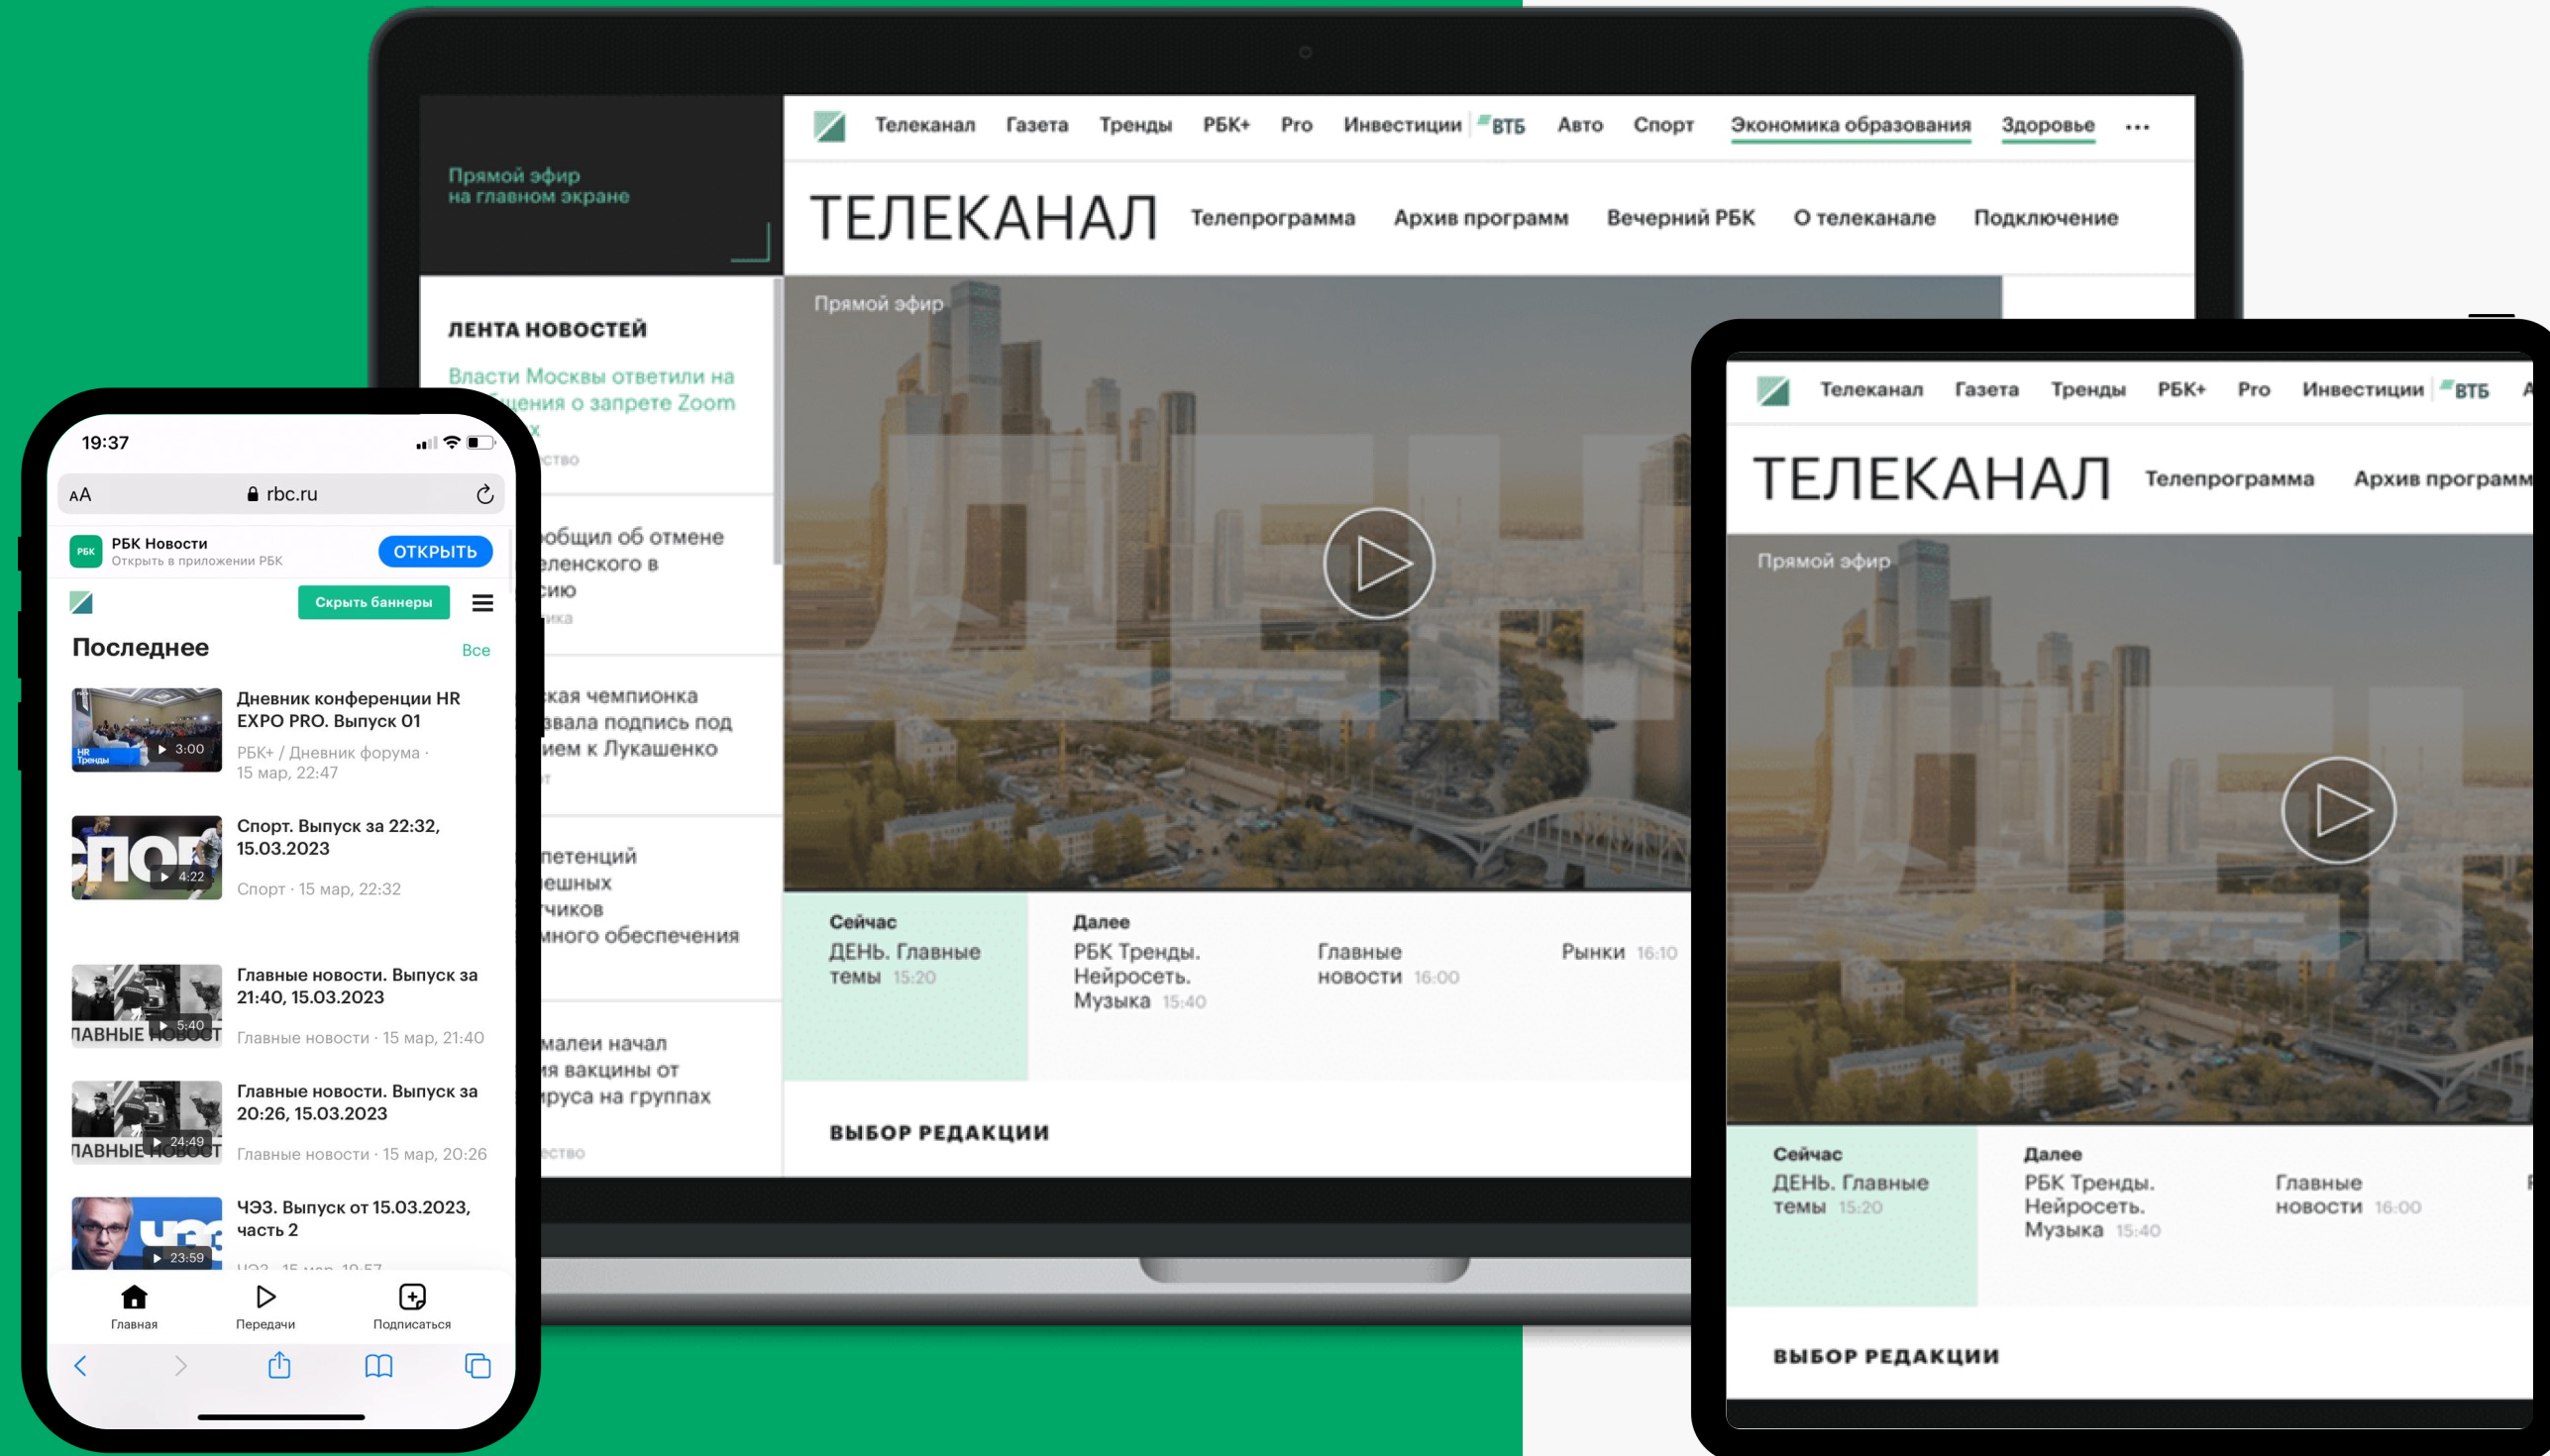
Прямой эфир на главном экране

Телеканал Газета Тренды РБК+ Pro Инвестиции ВТБ Авто Спорт Экономика образования Здоровье ···

ТЕЛЕКАНАЛ Телепрограмма Архив программ Вечерний РБК О телеканале Подключение

ЛЕНТА НОВОСТЕЙ

Власти Москвы ответили на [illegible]ения о запрете Zoom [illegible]х

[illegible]ство

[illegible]общил об отмене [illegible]еленского в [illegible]сию

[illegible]ика

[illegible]кая чемпионка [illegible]звала подпись под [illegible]ием к Лукашенко

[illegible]т

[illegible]петенций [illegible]ешных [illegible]чиков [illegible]много обеспечения

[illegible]малеи начал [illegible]я вакцины от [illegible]руса на группах

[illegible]ество

Прямой эфир

Сейчас
ДЕНЬ. Главные темы 15:20

Далее
РБК Тренды. Нейросеть. Музыка 15:40

Главные новости 16:00

Рынки 16:10

ВЫБОР РЕДАКЦИИ

19:37

AA rbc.ru

РБК Новости
Открыть в приложении РБК
ОТКРЫТЬ

Скрыть баннеры

Последнее Все

Дневник конференции HR EXPO PRO. Выпуск 01
3:00
РБК+ / Дневник форума · 15 мар, 22:47

Спорт. Выпуск за 22:32, 15.03.2023
4:22
Спорт · 15 мар, 22:32

Главные новости. Выпуск за 21:40, 15.03.2023
5:40
Главные новости · 15 мар, 21:40

Главные новости. Выпуск за 20:26, 15.03.2023
24:49
Главные новости · 15 мар, 20:26

ЧЭЗ. Выпуск от 15.03.2023, часть 2
23:59

Главная Передачи Подписаться

Телеканал Газета Тренды РБК+ Pro Инвестиции ВТБ

ТЕЛЕКАНАЛ Телепрограмма Архив программ

Прямой эфир

Сейчас
ДЕНЬ. Главные темы 15:20

Далее
РБК Тренды. Нейросеть. Музыка 15:40

Главные новости 16:00

ВЫБОР РЕДАКЦИИ